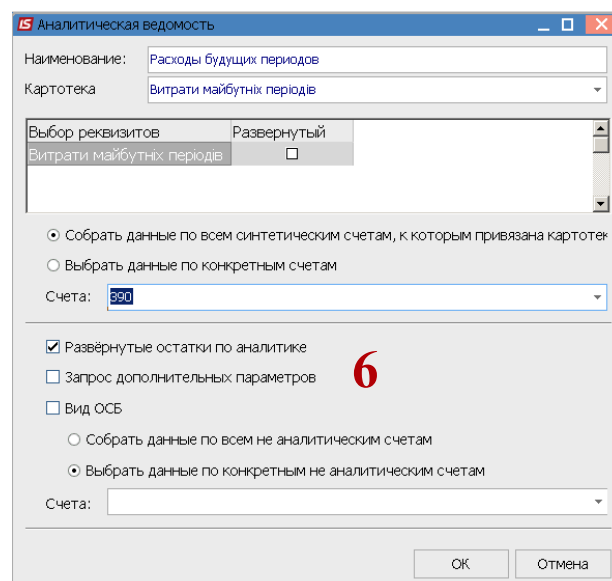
IS Аналитическая ведомость

Наименование: Расходы будущих периодов

Картотека Витрати майбутніх періодів

| Выбор реквизитов | Развернутый |
|---|---|
| Витрати майбутніх періодів | ☐ |

◉ Собрать данные по всем синтетическим счетам, к которым привязана картотек

○ Выбрать данные по конкретным счетам

Счета: 390

☑ Развёрнутые остатки по аналитике

☐ Запрос дополнительных параметров

6

☐ Вид ОСБ

○ Собрать данные по всем не аналитическим счетам

◉ Выбрать данные по конкретным не аналитическим счетам

Счета:

ОК Отмена